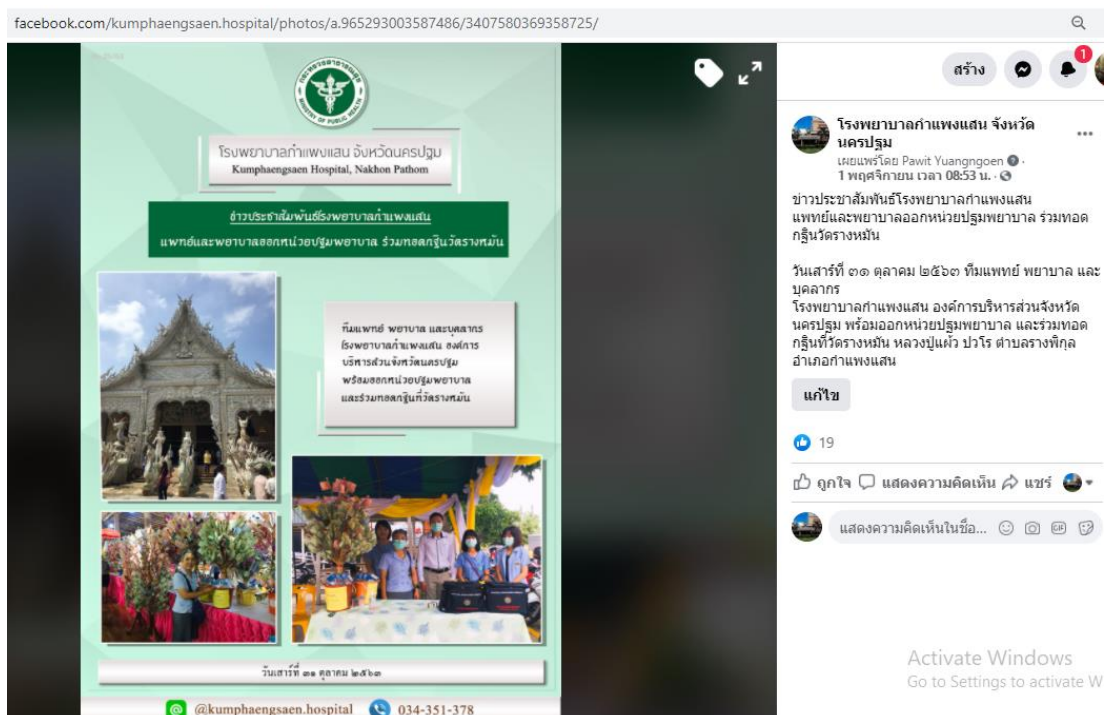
facebook.com/kumphaengsaen.hospital/photos/a.965293003587486/3407580369358725/

MINISTRY OF PUBLIC HEALTH

โรงพยาบาลกำแพงแสน จังหวัดนครปฐม
Kumphaengsaen Hospital, Nakhon Pathom

ข่าวประชาสัมพันธ์โรงพยาบาลกำแพงแสน
แพทย์และพยาบาลออกหน่วยปฐมพยาบาล ร่วมทอดกฐินวัดรางหมัน

ทีมแพทย์ พยาบาล และบุคลากร โรงพยาบาลกำแพงแสน องค์การบริหารส่วนจังหวัดนครปฐม พร้อมออกหน่วยปฐมพยาบาล และร่วมทอดกฐินที่วัดรางหมัน

วันเสาร์ที่ ๓๑ ตุลาคม ๒๕๖๓

@kumphaengsaen.hospital 034-351-378

สร้าง 1

โรงพยาบาลกำแพงแสน จังหวัดนครปฐม
เผยแพร่โดย Pawit Yuangngoen · 1 พฤศจิกายน เวลา 08:53 น. ·

ข่าวประชาสัมพันธ์โรงพยาบาลกำแพงแสน
แพทย์และพยาบาลออกหน่วยปฐมพยาบาล ร่วมทอดกฐินวัดรางหมัน

วันเสาร์ที่ ๓๑ ตุลาคม ๒๕๖๓ ทีมแพทย์ พยาบาล และบุคลากร
โรงพยาบาลกำแพงแสน องค์การบริหารส่วนจังหวัดนครปฐม พร้อมออกหน่วยปฐมพยาบาล และร่วมทอดกฐินที่วัดรางหมัน หลวงปู่แผ้ว ปวโร ตำบลรางพิกุล อำเภอกำแพงแสน

แก้ไข

19

ถูกใจ แสดงความคิดเห็น แชร์

แสดงความคิดเห็นในชื่อ...

Activate Windows
Go to Settings to activate W